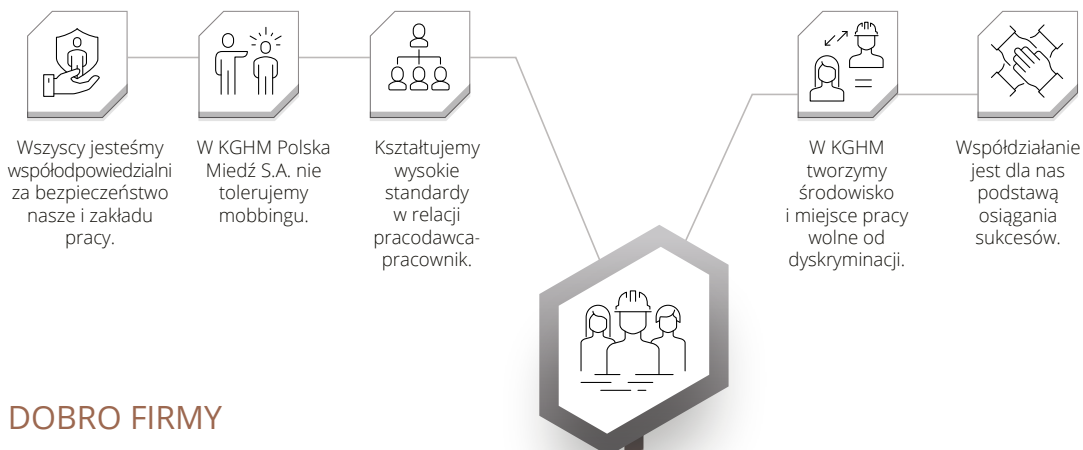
Wszyscy jesteśmy współodpowiedzialni za bezpieczeństwo nasze i zakładu pracy.

W KGHM Polska Miedź S.A. nie tolerujemy mobbingu.

Kształtujemy wysokie standardy w relacji pracodawca-pracownik.

W KGHM tworzymy środowisko i miejsce pracy wolne od dyskryminacji.

Współdziałanie jest dla nas podstawą osiągania sukcesów.

DOBRO FIRMY